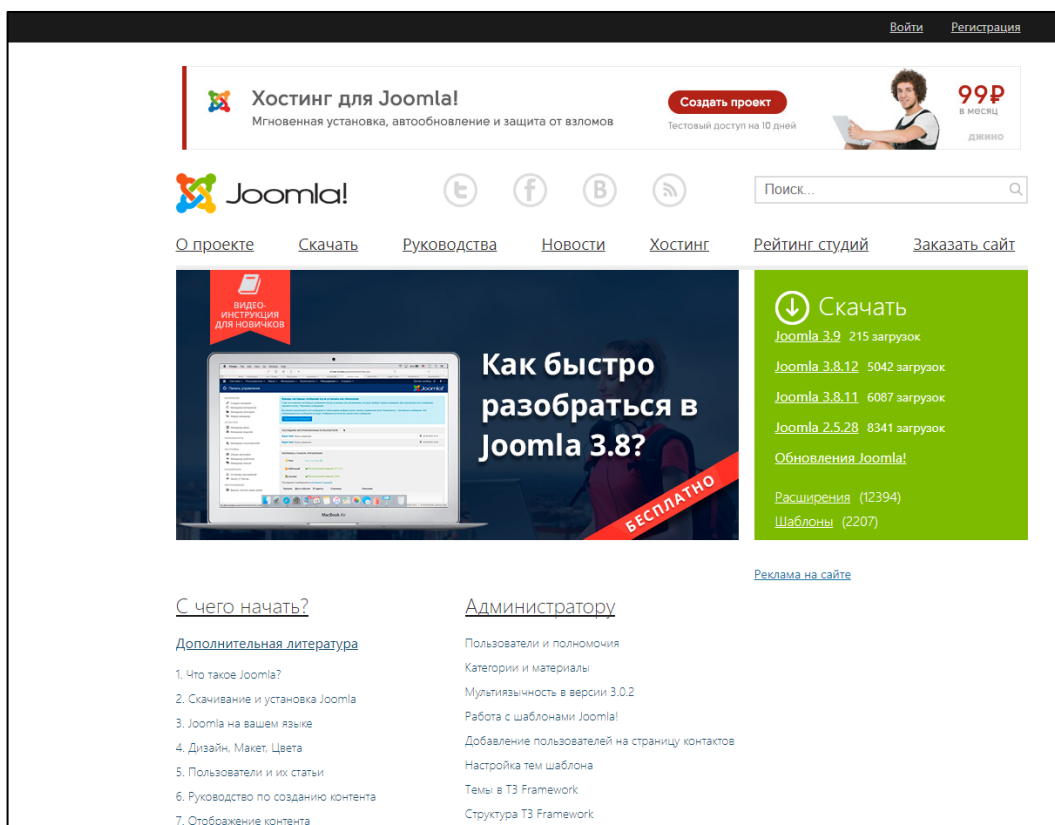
Войти Регистрация

Хостинг для Joomla!
Мгновенная установка, автообновление и защита от взломов

Создать проект
Тестовый доступ на 10 дней

99₽ в месяц
ДЖИНО

Joomla!

Поиск...

О проекте Скачать Руководства Новости Хостинг Рейтинг студий Заказать сайт

ВИДЕО-ИНСТРУКЦИЯ ДЛЯ НОВИЧКОВ

Как быстро разобраться в Joomla 3.8?

БЕСПЛАТНО

Скачать
Joomla 3.9 215 загрузок
Joomla 3.8.12 5042 загрузок
Joomla 3.8.11 6087 загрузок
Joomla 2.5.28 8341 загрузок
Обновления Joomla!

Расширения (12394)
Шаблоны (2207)

Реклама на сайте

С чего начать?

Дополнительная литература

1. Что такое Joomla?
2. Скачивание и установка Joomla
3. Joomla на вашем языке
4. Дизайн, Макет, Цвета
5. Пользователи и их статьи
6. Руководство по созданию контента
7. Отображение контента

Администратору

Пользователи и полномочия
Категории и материалы
Мультиязычность в версии 3.0.2
Работа с шаблонами Joomla!
Добавление пользователей на страницу контактов
Настройка тем шаблона
Темы в T3 Framework
Структура T3 Framework